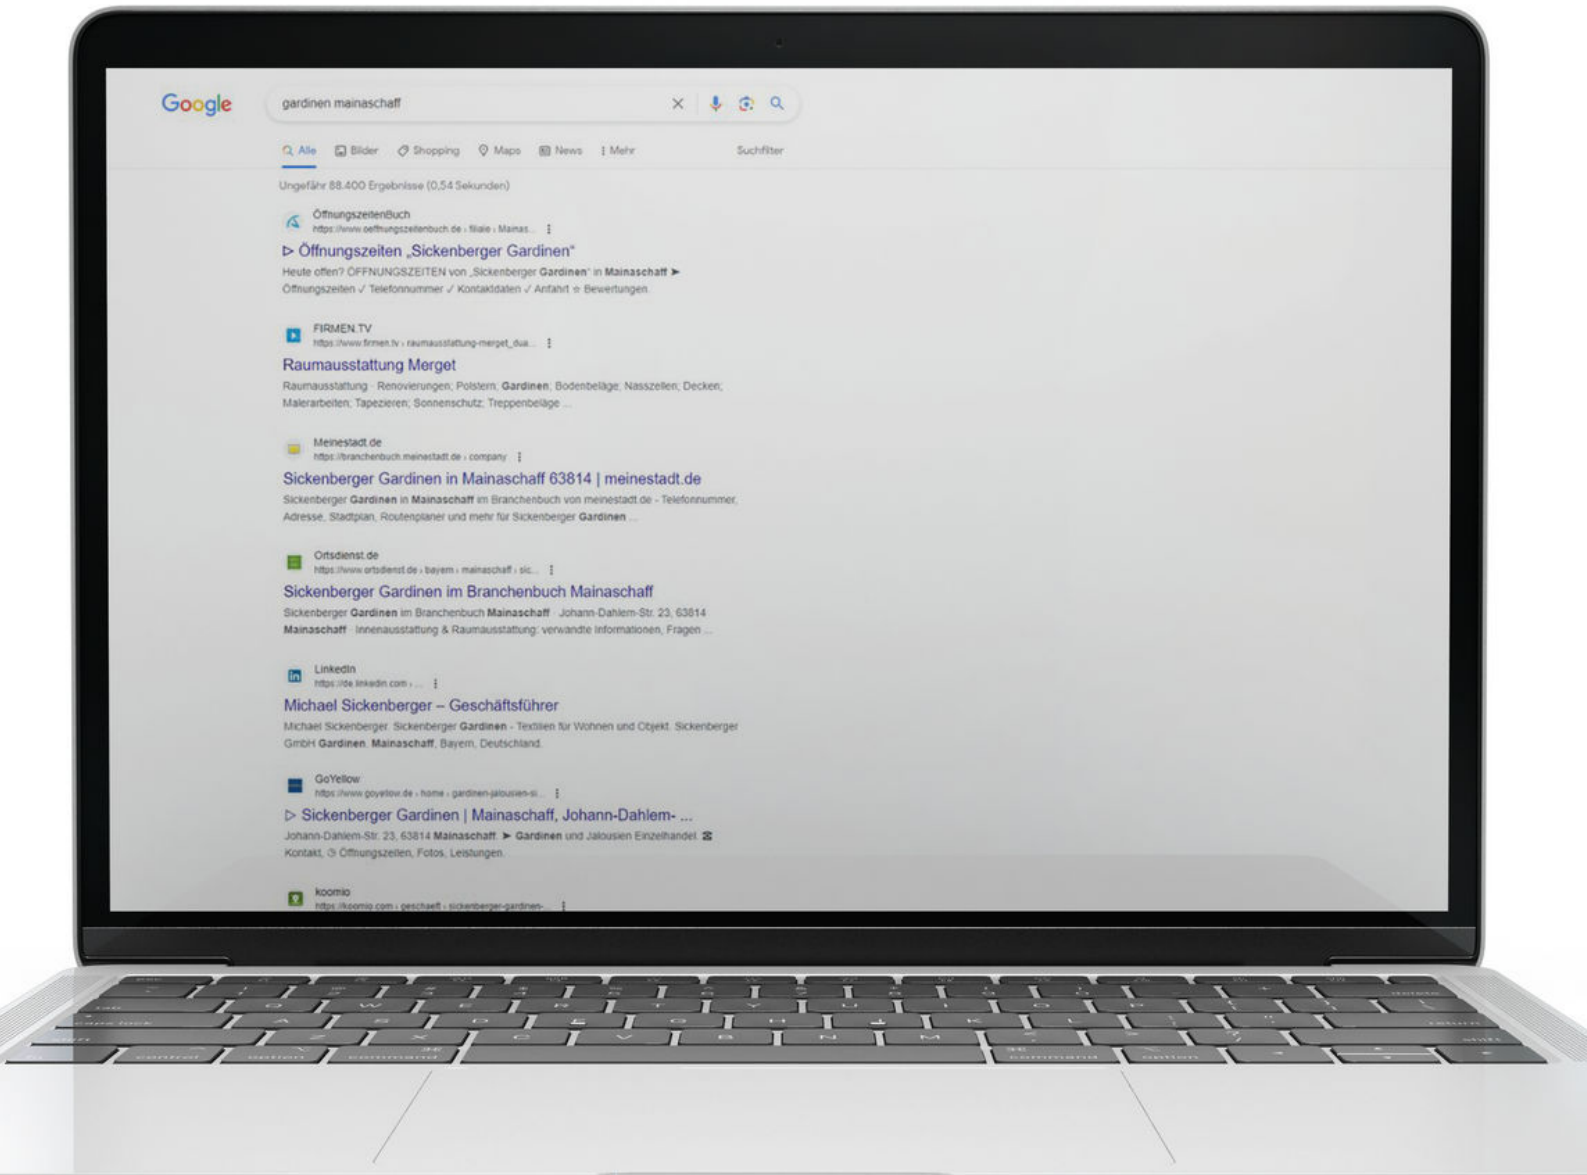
Google

gardinen mainaschaff

Alle Bilder Shopping Maps News Mehr Suchfilter

Ungefähr 88.400 Ergebnisse (0,54 Sekunden)

ÖffnungszeitenBuch
https://www.oeffnungszeitenbuch.de › filiale › Mainas...
▷ Öffnungszeiten „Sickenberger Gardinen"
Heute offen? ÖFFNUNGSZEITEN von „Sickenberger Gardinen" in Mainaschaff ➤ Öffnungszeiten ✓ Telefonnummer ✓ Kontaktdaten ✓ Anfahrt ☆ Bewertungen.

FIRMEN.TV
https://www.firmen.tv › raumausstattung-merget_dua...
Raumausstattung Merget
Raumausstattung · Renovierungen; Polstern; Gardinen; Bodenbeläge; Nasszellen; Decken; Malerarbeiten; Tapezieren; Sonnenschutz; Treppenbeläge ...

Meinestadt.de
https://branchenbuch.meinestadt.de › company
Sickenberger Gardinen in Mainaschaff 63814 | meinestadt.de
Sickenberger Gardinen in Mainaschaff im Branchenbuch von meinestadt.de - Telefonnummer, Adresse, Stadtplan, Routenplaner und mehr für Sickenberger Gardinen ...

Ortsdienst.de
https://www.ortsdienst.de › bayern › mainaschaff › sic...
Sickenberger Gardinen im Branchenbuch Mainaschaff
Sickenberger Gardinen im Branchenbuch Mainaschaff · Johann-Dahlem-Str. 23, 63814 Mainaschaff · Innenausstattung & Raumausstattung; verwandte Informationen, Fragen ...

LinkedIn
https://de.linkedin.com › ...
Michael Sickenberger – Geschäftsführer
Michael Sickenberger. Sickenberger Gardinen - Textilien für Wohnen und Objekt. Sickenberger GmbH Gardinen. Mainaschaff, Bayern, Deutschland.

GoYellow
https://www.goyellow.de › home › gardinen-jalousien-si...
▷ Sickenberger Gardinen | Mainaschaff, Johann-Dahlem- ...
Johann-Dahlem-Str. 23, 63814 Mainaschaff. ➤ Gardinen und Jalousien Einzelhandel. ☎ Kontakt, ⊙ Öffnungszeiten, Fotos, Leistungen.

koomio
https://koomio.com › geschaeft › sickenberger-gardinen-...